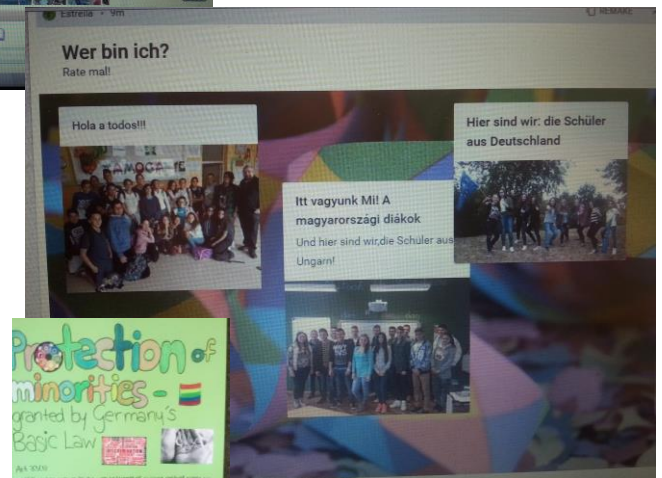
Estrela • 9m

REMAKE

Wer bin ich?
Rate mal!

Hola a todos!!!

Hier sind wir: die Schüler aus Deutschland

Itt vagyunk Mi! A magyarországi diákok

Und hier sind wir,die Schüler aus Ungarn!

Protection of minorities - granted by Germany's Basic Law

Art. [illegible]